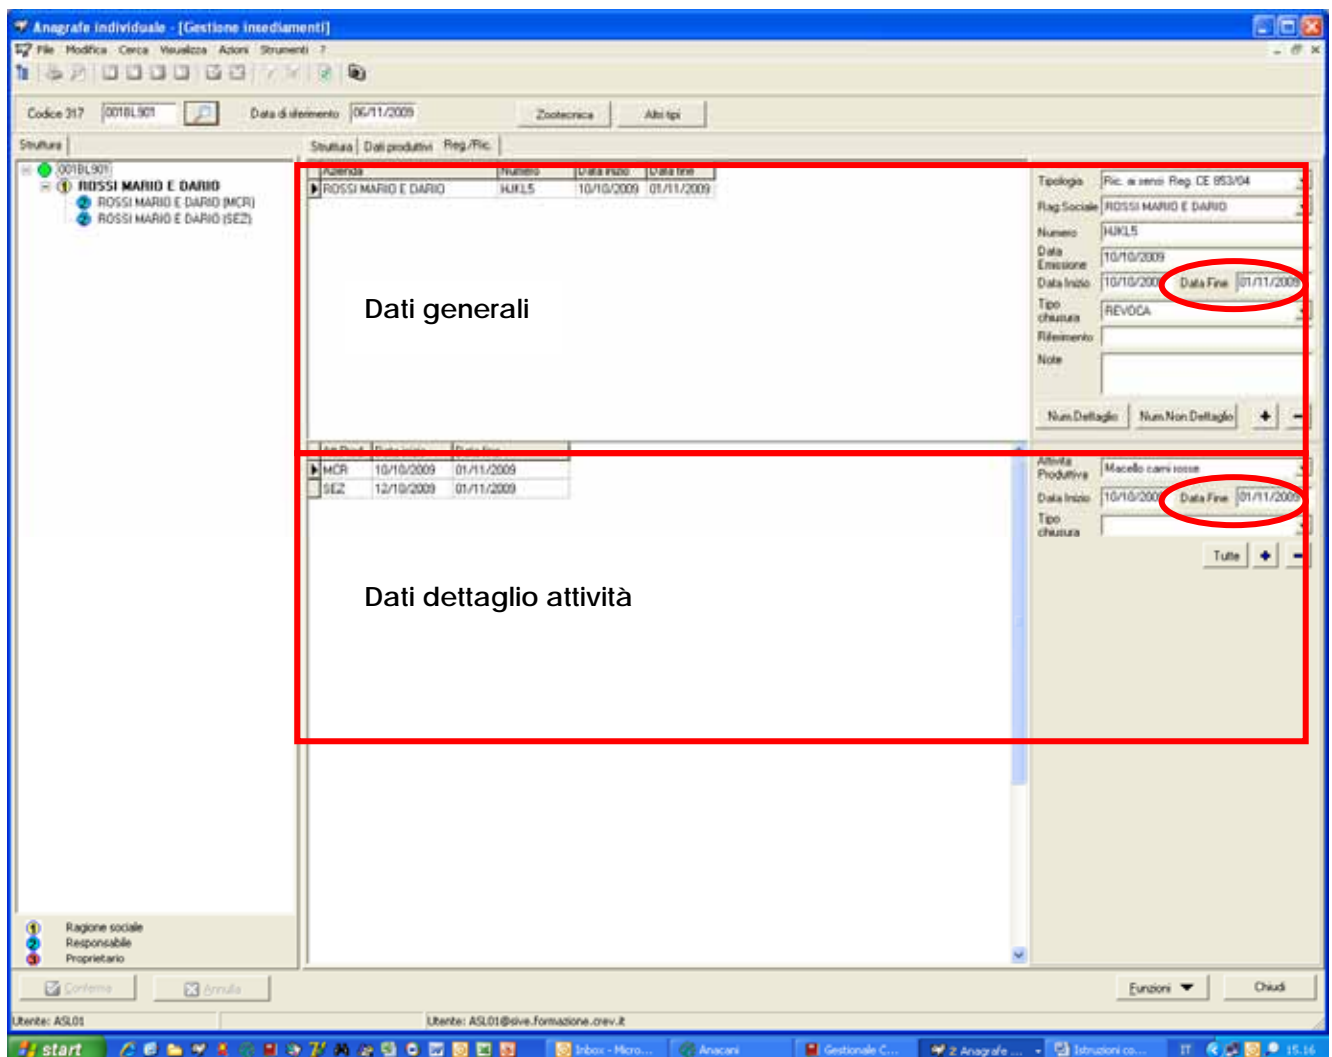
Anagrafe individuale - [Gestione insediamenti]

File Modifica Cerca Visualizza Azioni Strumenti ?

Codice 317 001BL901 Data di riferimento 06/11/2009 Zootecnica Altri tipi

Struttura

001BL901
ROSSI MARIO E DARIO
ROSSI MARIO E DARIO (MCR)
ROSSI MARIO E DARIO (SEZ)

Struttura | Dati produttivi | Reg./Ric.

| Azienda | Numero | Data inizio | Data fine |
|---|---|---|---|
| ROSSI MARIO E DARIO | HJKL5 | 10/10/2009 | 01/11/2009 |

Dati generali

Tipologia Ric. ai sensi Reg. CE 853/04
Rag.Sociale ROSSI MARIO E DARIO
Numero HJKL5
Data Emissione 10/10/2009
Data Inizio 10/10/2009 Data Fine 01/11/2009
Tipo chiusura REVOCA
Riferimento
Note

Num.Dettaglio Num.Non Dettaglio + −

| Att.Prod. | Data inizio | Data fine |
|---|---|---|
| MCR | 10/10/2009 | 01/11/2009 |
| SEZ | 12/10/2009 | 01/11/2009 |

Dati dettaglio attività

Attività Produttiva Macello carni rosse
Data Inizio 10/10/2009 Data Fine 01/11/2009
Tipo chiusura

Tutte + −

Ragione sociale
Responsabile
Proprietario

Conferma Annulla Funzioni Chiudi

Utente: ASL01 Utente: ASL01@sive.formazione.crev.it

start Inbox - Micro... Anacani Gestionale C... 2 Anagrafe ... Istruzioni co... IT 15.16